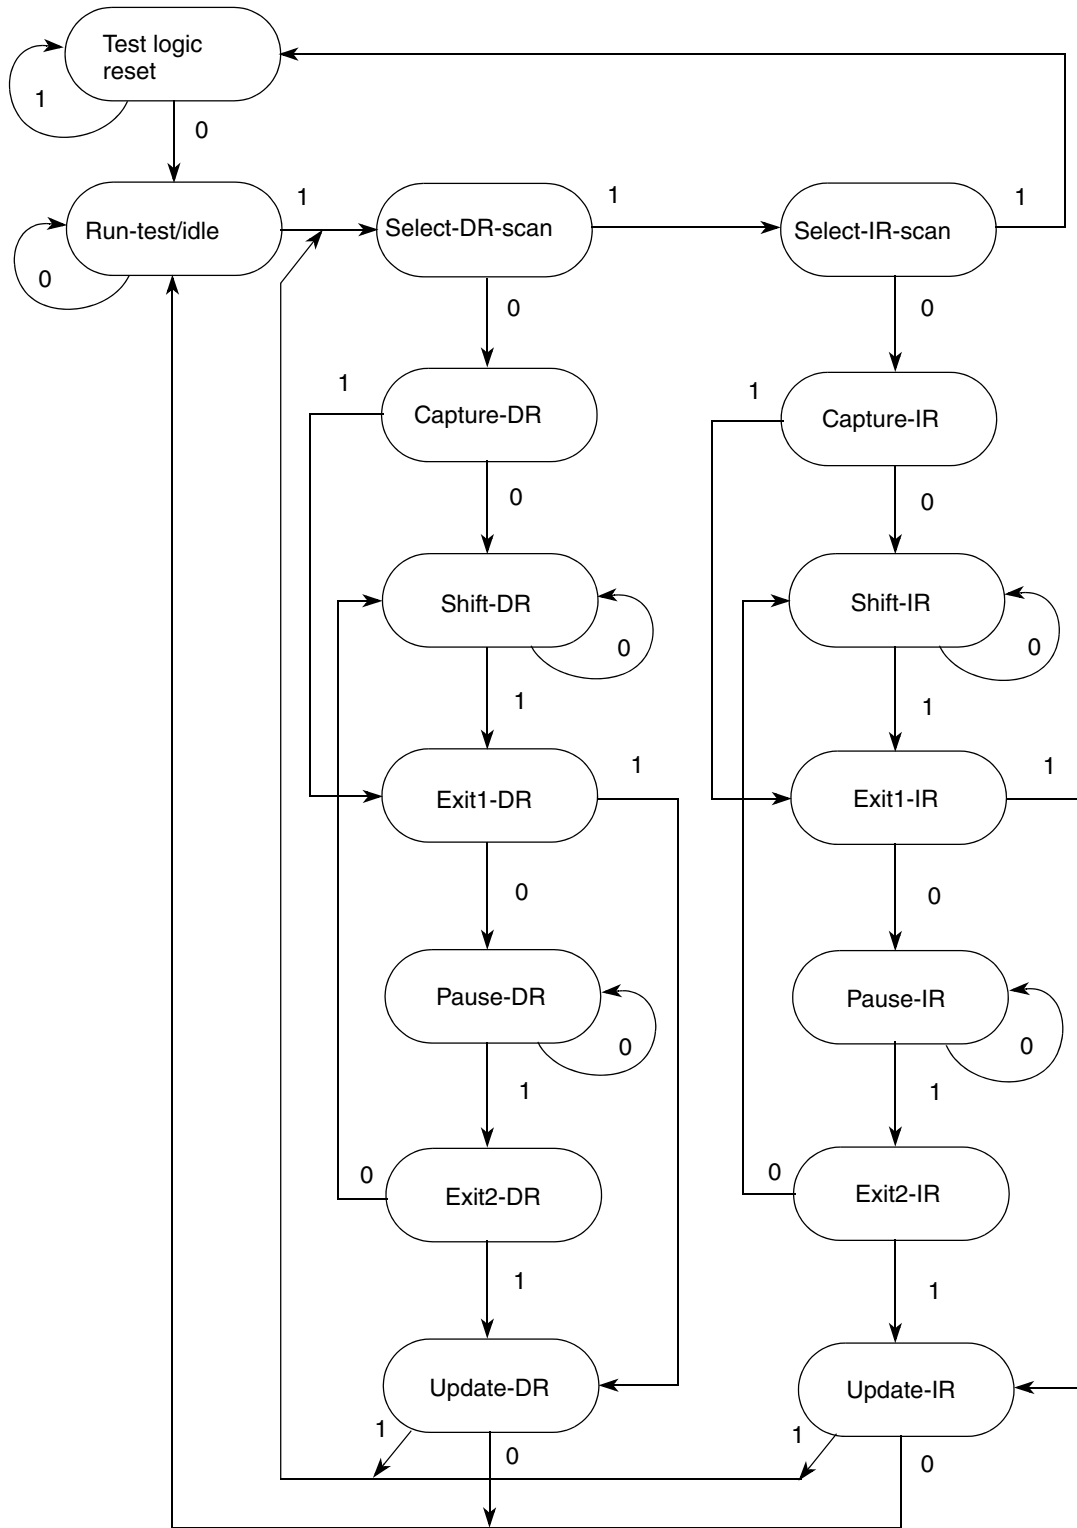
Test logic reset

1

0

Run-test/idle

0

1

Select-DR-scan

1

Select-IR-scan

1

0

0

1

Capture-DR

1

Capture-IR

0

0

Shift-DR

0

Shift-IR

0

1

1

Exit1-DR

1

Exit1-IR

1

0

0

Pause-DR

0

Pause-IR

0

1

1

0

Exit2-DR

0

Exit2-IR

1

1

Update-DR

Update-IR

1

0

1

0